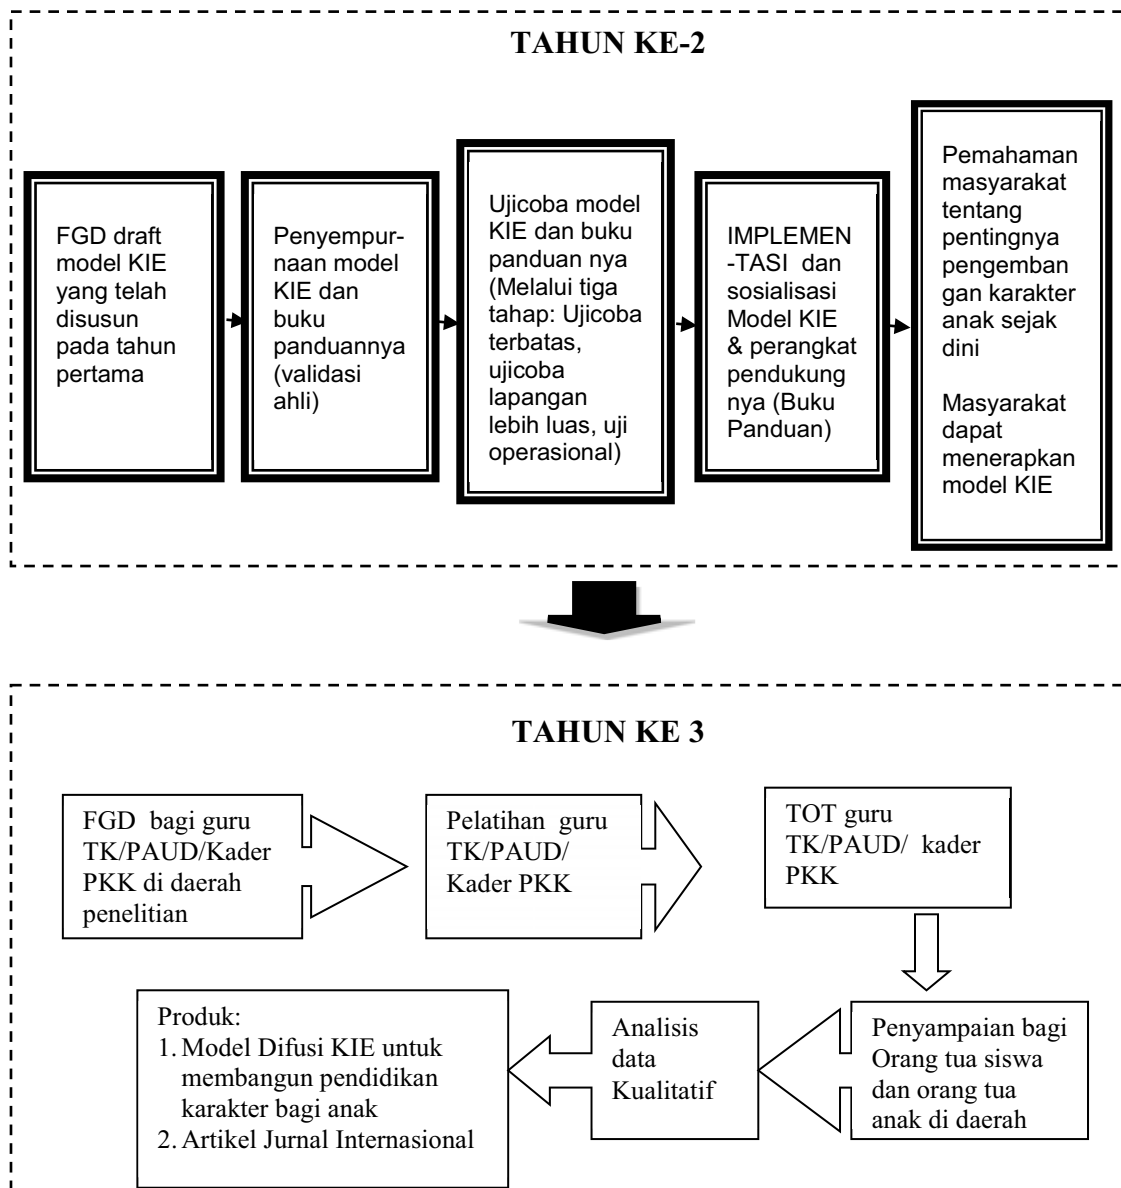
TAHUN KE-2

FGD draft model KIE yang telah disusun pada tahun pertama

Penyempurnaan model KIE dan buku panduannya (validasi ahli)

Ujicoba model KIE dan buku panduan nya (Melalui tiga tahap: Ujicoba terbatas, ujicoba lapangan lebih luas, uji operasional)

IMPLEMEN -TASI dan sosialisasi Model KIE & perangkat pendukung nya (Buku Panduan)

Pemahaman masyarakat tentang pentingnya pengemban gan karakter anak sejak dini

Masyarakat dapat menerapkan model KIE

TAHUN KE 3

FGD bagi guru TK/PAUD/Kader PKK di daerah penelitian

Pelatihan guru TK/PAUD/ Kader PKK

TOT guru TK/PAUD/ kader PKK

Penyampaian bagi Orang tua siswa dan orang tua anak di daerah

Analisis data Kualitatif

Produk:
1. Model Difusi KIE untuk membangun pendidikan karakter bagi anak
2. Artikel Jurnal Internasional